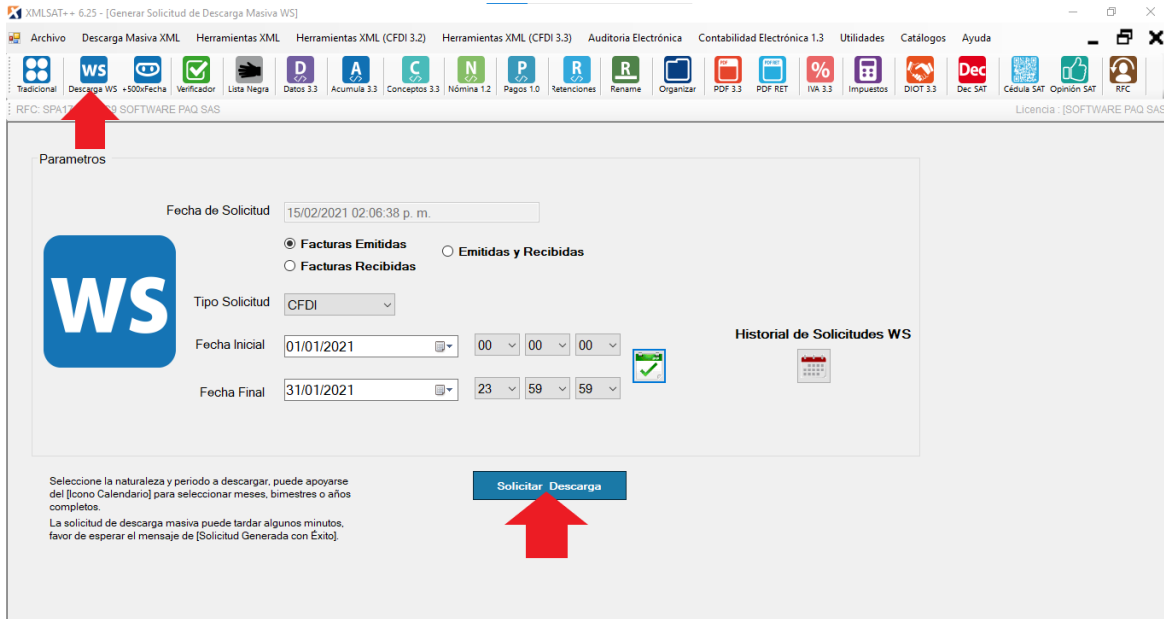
XMLSAT++ 6.25 - [Generar Solicitud de Descarga Masiva WS]

Archivo Descarga Masiva XML Herramientas XML Herramientas XML (CFDI 3.2) Herramientas XML (CFDI 3.3) Auditoria Electrónica Contabilidad Electrónica 1.3 Utilidades Catálogos Ayuda

Tradicional Descarga WS +500xFecha Verificador Lista Negra Datos 3.3 Acumula 3.3 Conceptos 3.3 Nómina 1.2 Pagos 1.0 Retenciones Rename Organizar PDF 3.3 PDF RET IVA 3.3 Impuestos DIOT 3.3 Dec SAT Cédula SAT Opinión SAT RFC

RFC: SPA1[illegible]9 SOFTWARE PAQ SAS

Licencia : [SOFTWARE PAQ SAS

Parametros

Fecha de Solicitud 15/02/2021 02:06:38 p. m.

WS

Facturas Emitidas
Facturas Recibidas
Emitidas y Recibidas

Tipo Solicitud CFDI

Fecha Inicial 01/01/2021 00 00 00

Fecha Final 31/01/2021 23 59 59

Historial de Solicitudes WS

Seleccione la naturaleza y periodo a descargar, puede apoyarse del [Icono Calendario] para seleccionar meses, bimestres o años completos.

La solicitud de descarga masiva puede tardar algunos minutos, favor de esperar el mensaje de [Solicitud Generada con Éxito].

Solicitar Descarga